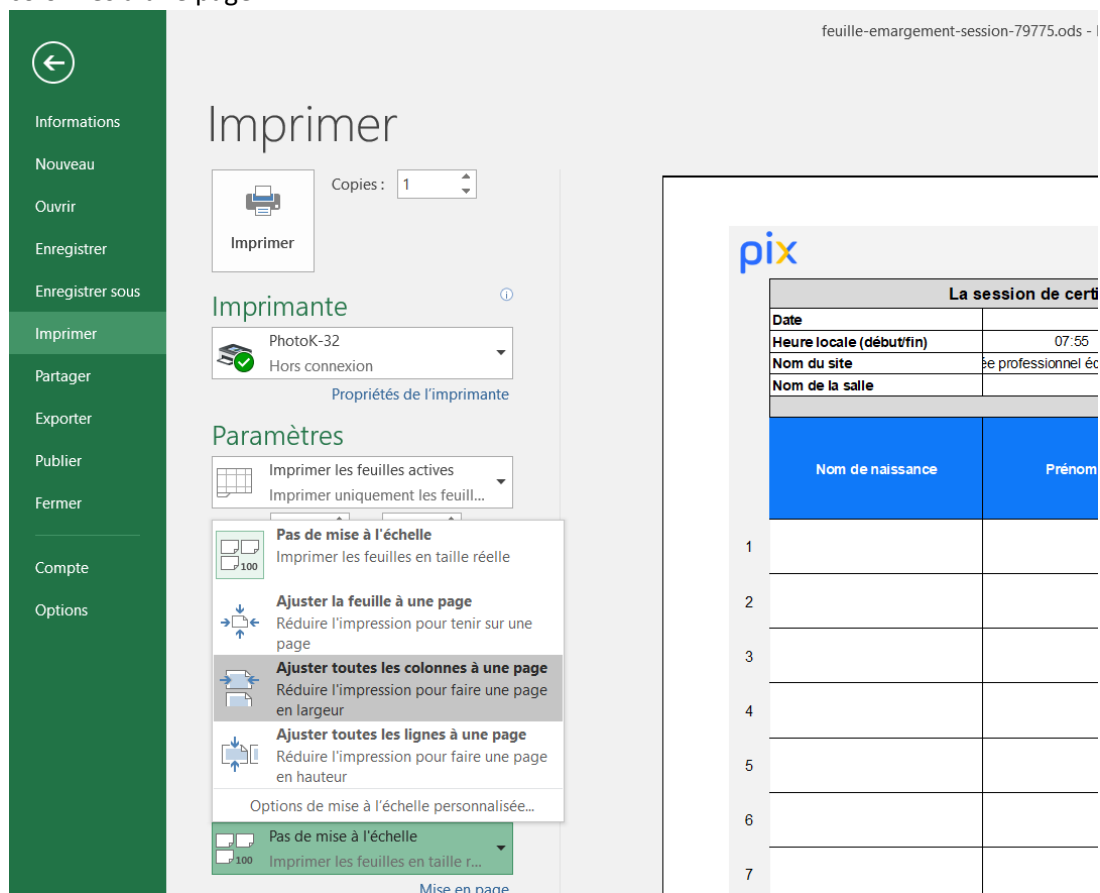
feuille-emargement-session-79775.ods - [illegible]

Informations
Nouveau
Ouvrir
Enregistrer
Enregistrer sous
Imprimer
Partager
Exporter
Publier
Fermer
Compte
Options

Imprimer

Imprimer

Copies : 1

Imprimante

PhotoK-32
Hors connexion

Propriétés de l'imprimante

Paramètres

Imprimer les feuilles actives
Imprimer uniquement les feuill...

Pas de mise à l'échelle
Imprimer les feuilles en taille réelle

100

Ajuster la feuille à une page
Réduire l'impression pour tenir sur une page

Ajuster toutes les colonnes à une page
Réduire l'impression pour faire une page en largeur

Ajuster toutes les lignes à une page
Réduire l'impression pour faire une page en hauteur

Options de mise à l'échelle personnalisée...

Pas de mise à l'échelle
Imprimer les feuilles en taille r...

100

Mise en page

pix

La session de certi

| | |
|---|---|
| Date | |
| Heure locale (début/fin) | 07:55 |
| Nom du site | ée professionnel éc |
| Nom de la salle | |

| | Nom de naissance | Prénom |
|---|---|---|
| 1 | | |
| 2 | | |
| 3 | | |
| 4 | | |
| 5 | | |
| 6 | | |
| 7 | | |